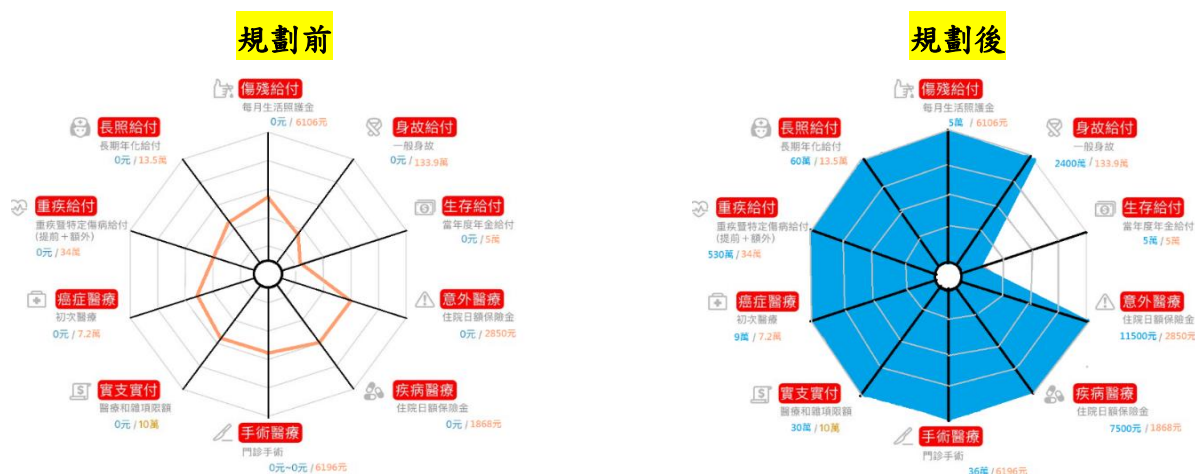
規劃前

傷殘給付
每月生活照護金
0元 / 6106元

身故給付
一般身故
0元 / 133.9萬

生存給付
當年度年金給付
0元 / 5萬

意外醫療
住院日額保險金
0元 / 2850元

疾病醫療
住院日額保險金
0元 / 1868元

手術醫療
門診手術
0元~0元 / 6196元

實支實付
醫療和雜項限額
0元 / 10萬

癌症醫療
初次醫療
0元 / 7.2萬

重疾給付
重疾暨特定傷病給付
(提前＋額外)
0元 / 34萬

長照給付
長期年化給付
0元 / 13.5萬

規劃後

傷殘給付
每月生活照護金
5萬 / 6106元

身故給付
一般身故
2400萬 / 133.9萬

生存給付
當年度年金給付
5萬 / 5萬

意外醫療
住院日額保險金
11500元 / 2850元

疾病醫療
住院日額保險金
7500元 / 1868元

手術醫療
門診手術
36萬 / 6196元

實支實付
醫療和雜項限額
30萬 / 10萬

癌症醫療
初次醫療
9萬 / 7.2萬

重疾給付
重疾暨特定傷病給付
(提前＋額外)
530萬 / 34萬

長照給付
長期年化給付
60萬 / 13.5萬